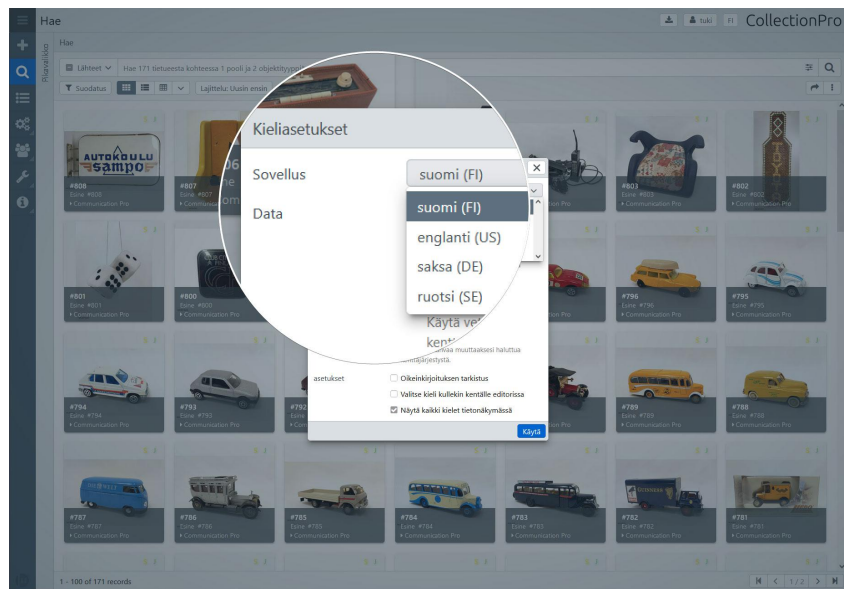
Hae

tuki FI CollectionPro

Hae

Pikavalikko

Lähteet Hae 171 tietueesta kohteessa 1 pooli ja 2 objektityyppi

Suodatus Lajittelu: Uusin ensin

Kieliasetukset

Sovellus suomi (FI)

Data

suomi (FI)
englanti (US)
saksa (DE)
ruotsi (SE)

Käytä ve
kenti
vetämällä muuttaaksesi haluttua
kielijärjestystä.

asetukset
Oikeinkirjoituksen tarkistus
Valitse kieli kullekin kentälle editorissa
Näytä kaikki kielet tietonäkymässä

Käytä

AUTOKOULU SAMPO

#808 Esine #808 Communication Pro
#807 Esine #807 Communication Pro
#803 Esine #803 Communication Pro
#802 Esine #802 Communication Pro
#801 Esine #801 Communication Pro
#800 Esine #800 Communication Pro
#796 Esine #796 Communication Pro
#795 Esine #795 Communication Pro
#794 Esine #794 Communication Pro
#793 Esine #793 Communication Pro
#792
#789 Esine #789 Communication Pro
#788 Esine #788 Communication Pro
#787 Esine #787 Communication Pro
#786 Esine #786 Communication Pro
#785 Esine #785 Communication Pro
#784 Esine #784 Communication Pro
#783 Esine #783 Communication Pro
#782 Esine #782 Communication Pro
#781 Esine #781 Communication Pro

1 - 100 of 171 records

1 / 2